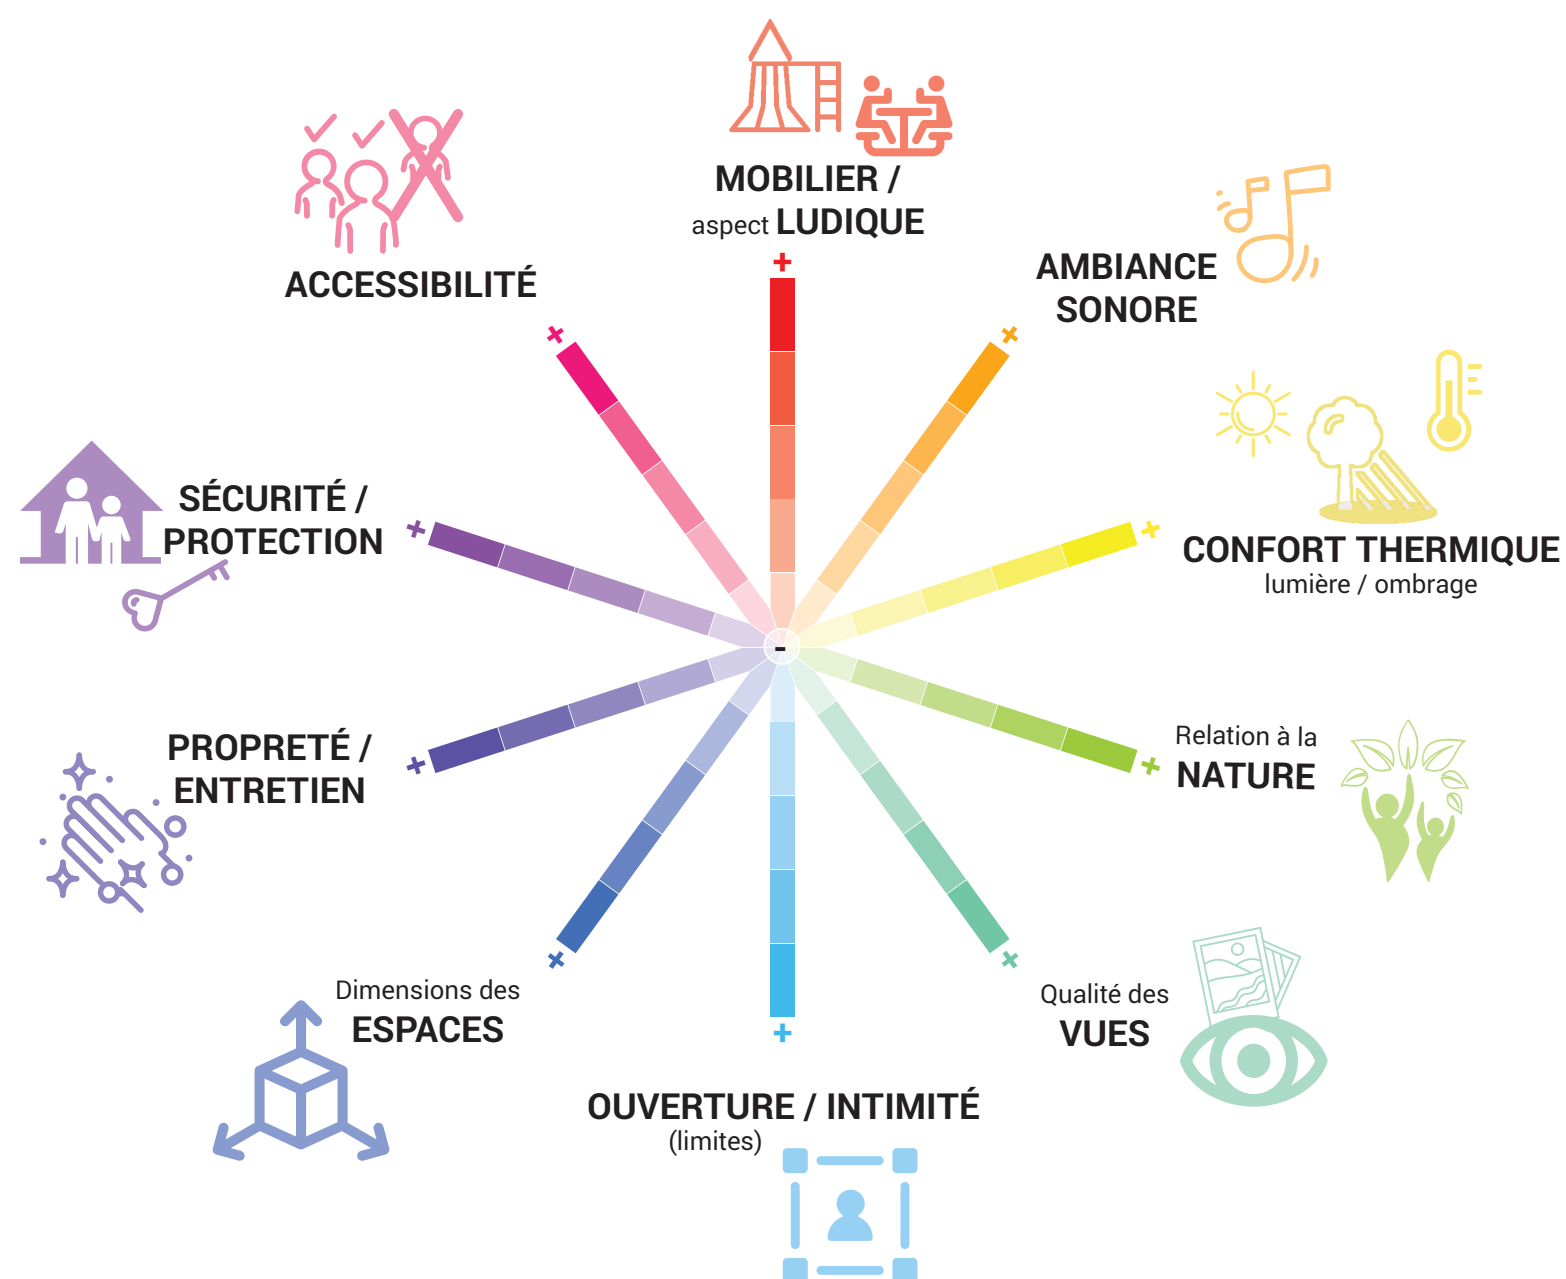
MOBILIER /
aspect LUDIQUE

ACCESSIBILITÉ

AMBIANCE SONORE

SÉCURITÉ / PROTECTION

CONFORT THERMIQUE
lumière / ombrage

PROPRETÉ / ENTRETIEN

Relation à la
NATURE

Dimensions des
ESPACES

Qualité des
VUES

OUVERTURE / INTIMITÉ
(limites)

+
+
+
+
+
+
+
+
+
+
-